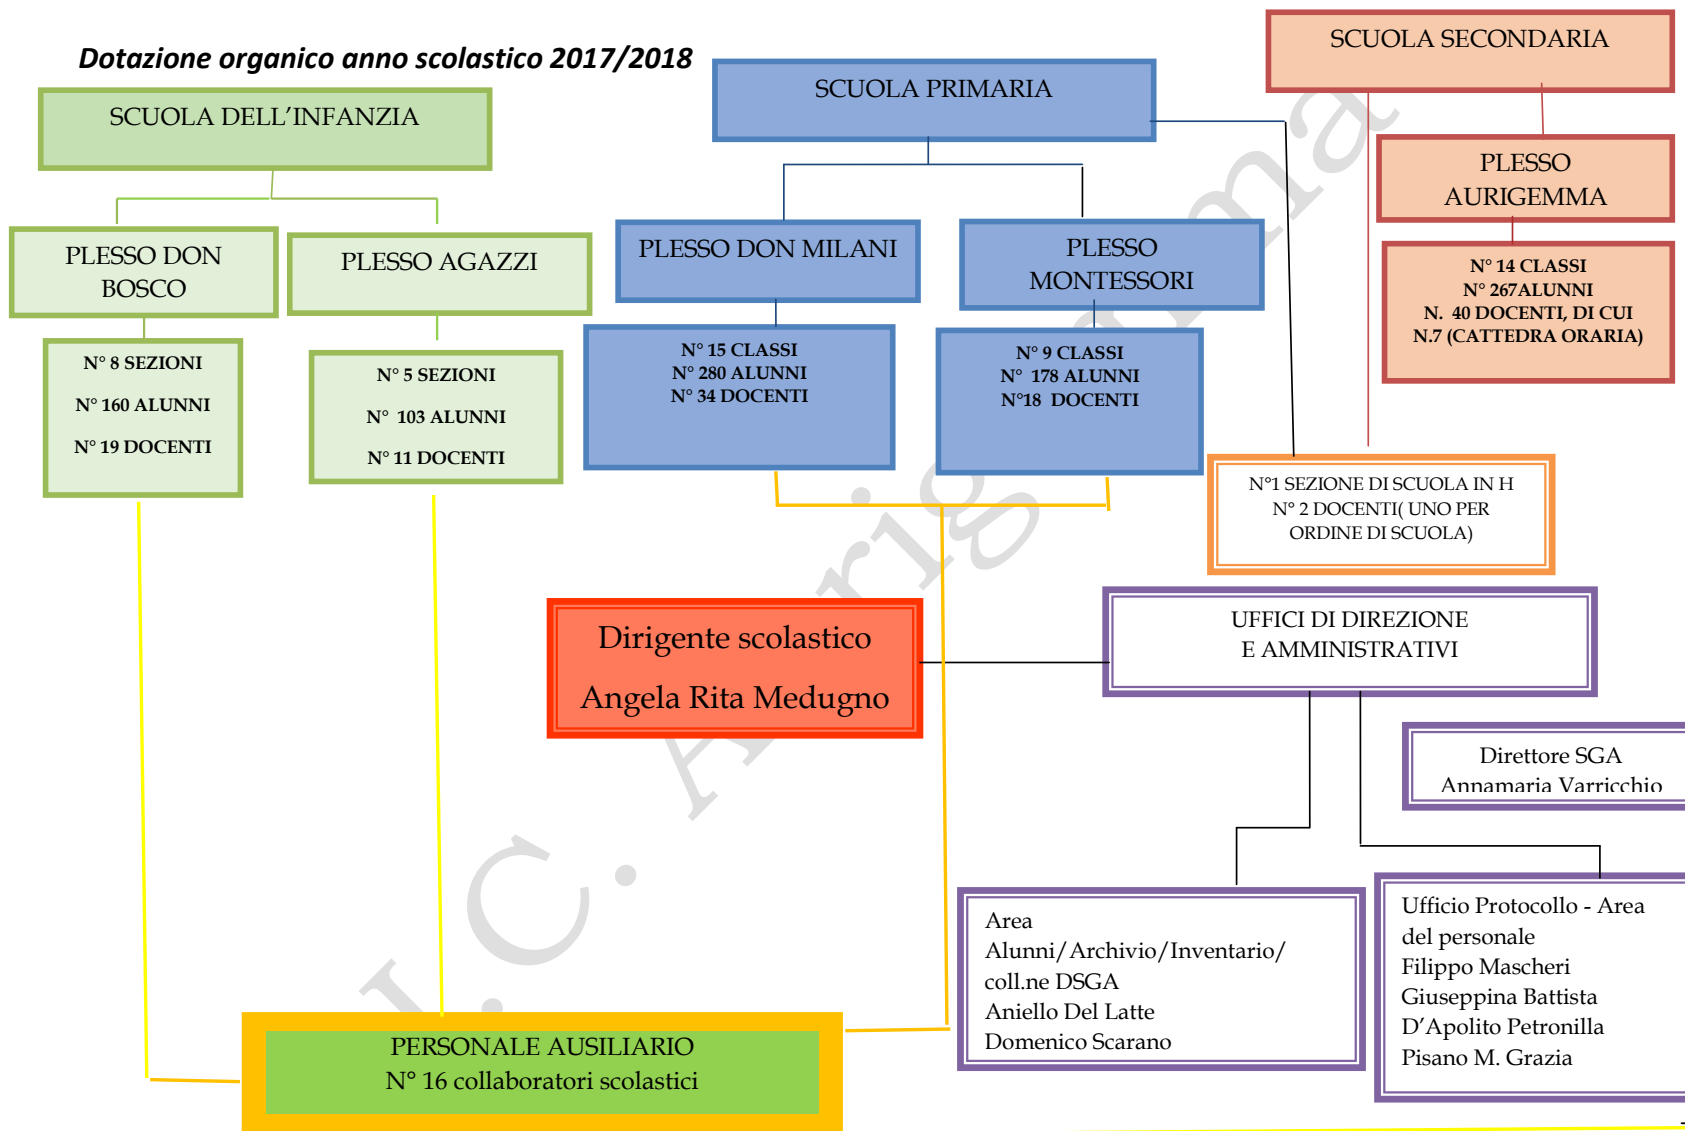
Dotazione organico anno scolastico 2017/2018

SCUOLA DELL'INFANZIA

PLESSO DON BOSCO

N° 8 SEZIONI

N° 160 ALUNNI

N° 19 DOCENTI

PLESSO AGAZZI

N° 5 SEZIONI

N° 103 ALUNNI

N° 11 DOCENTI

SCUOLA PRIMARIA

PLESSO DON MILANI

N° 15 CLASSI
N° 280 ALUNNI
N° 34 DOCENTI

PLESSO MONTESSORI

N° 9 CLASSI
N° 178 ALUNNI
N°18 DOCENTI

SCUOLA SECONDARIA

PLESSO AURIGEMMA

N° 14 CLASSI
N° 267ALUNNI
N. 40 DOCENTI, DI CUI
N.7 (CATTEDRA ORARIA)

N°1 SEZIONE DI SCUOLA IN H
N° 2 DOCENTI( UNO PER ORDINE DI SCUOLA)

Dirigente scolastico
Angela Rita Medugno

UFFICI DI DIREZIONE
E AMMINISTRATIVI

Direttore SGA
Annamaria Varricchio

Area
Alunni/Archivio/Inventario/
coll.ne DSGA
Aniello Del Latte
Domenico Scarano

Ufficio Protocollo - Area del personale
Filippo Mascheri
Giuseppina Battista
D'Apolito Petronilla
Pisano M. Grazia

PERSONALE AUSILIARIO
N° 16 collaboratori scolastici

I.C. Aurigemma